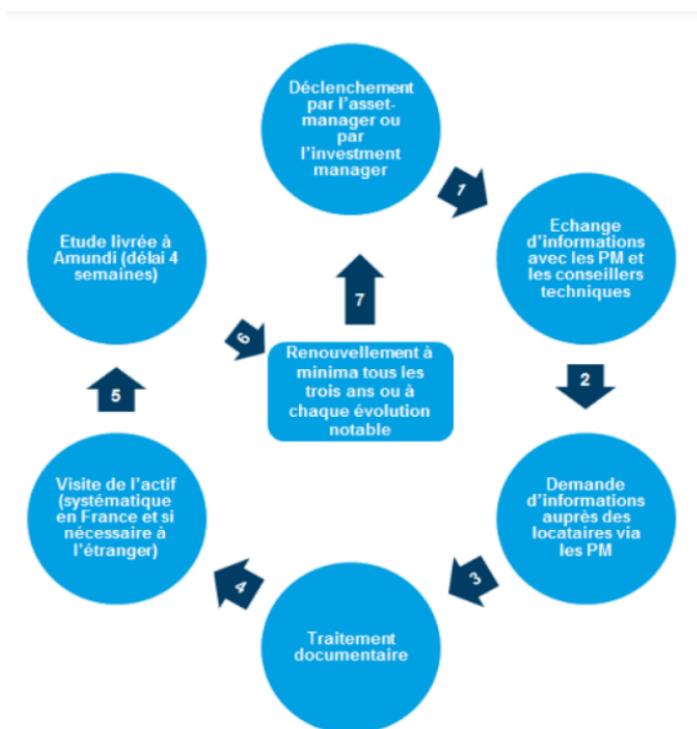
Déclenchement par l'asset-manager ou par l'investment manager

1

Echange d'informations avec les PM et les conseillers techniques

2

Demande d'informations auprès des locataires via les PM

3

Traitement documentaire

4

Visite de l'actif (systématique en France et si nécessaire à l'étranger)

5

Etude livrée à Amundi (délai 4 semaines)

6

7

Renouvellement à minima tous les trois ans ou à chaque évolution notable